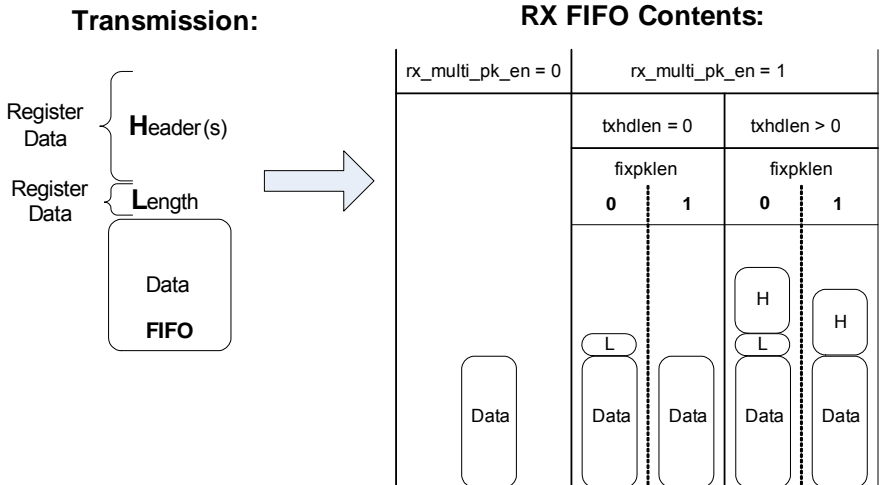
Transmission:

Register Data

Header(s)

Register Data

Length

Data

FIFO

RX FIFO Contents:

rx_multi_pk_en = 0

rx_multi_pk_en = 1

txhdlen = 0

txhdlen > 0

fixpklen

fixpklen

0

1

0

1

H

H

L

L

Data

Data

Data

Data

Data